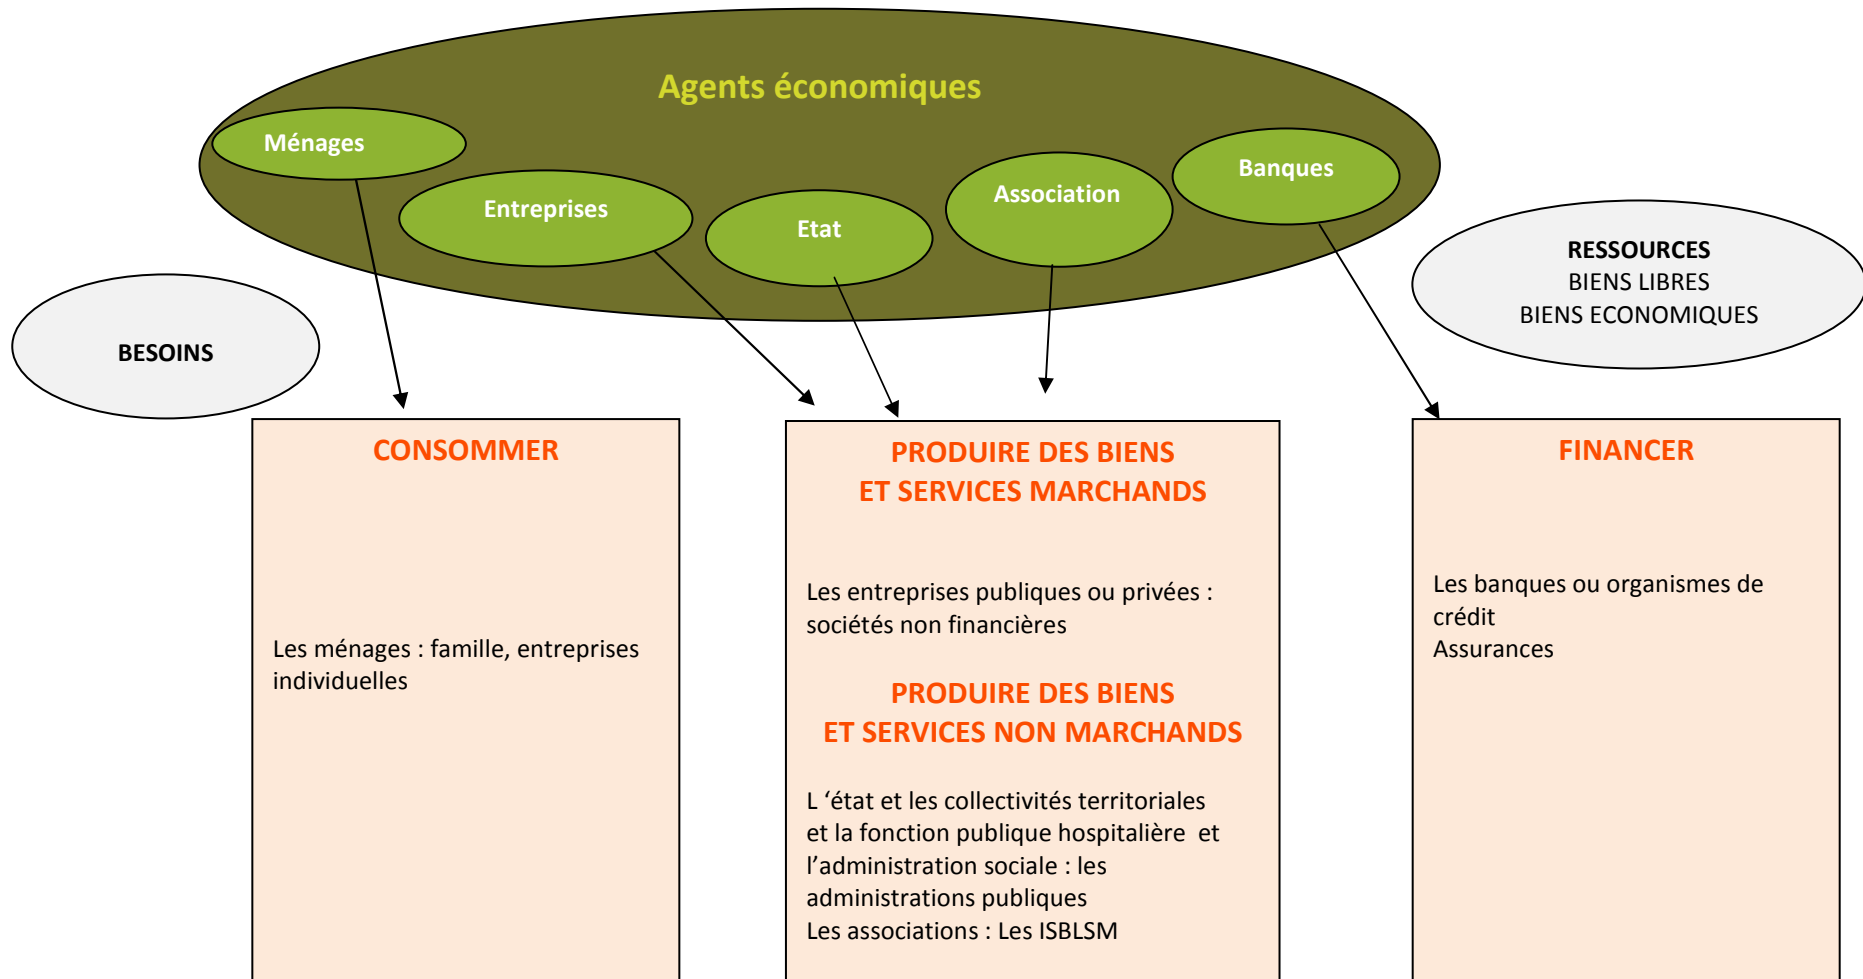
Agents économiques

Ménages

Entreprises

Etat

Association

Banques

BESOINS

RESSOURCES
BIENS LIBRES
BIENS ECONOMIQUES

CONSOMMER

Les ménages : famille, entreprises individuelles

PRODUIRE DES BIENS
ET SERVICES MARCHANDS

Les entreprises publiques ou privées : sociétés non financières

PRODUIRE DES BIENS
ET SERVICES NON MARCHANDS

L 'état et les collectivités territoriales et la fonction publique hospitalière et l'administration sociale : les administrations publiques
Les associations : Les ISBLSM

FINANCER

Les banques ou organismes de crédit
Assurances